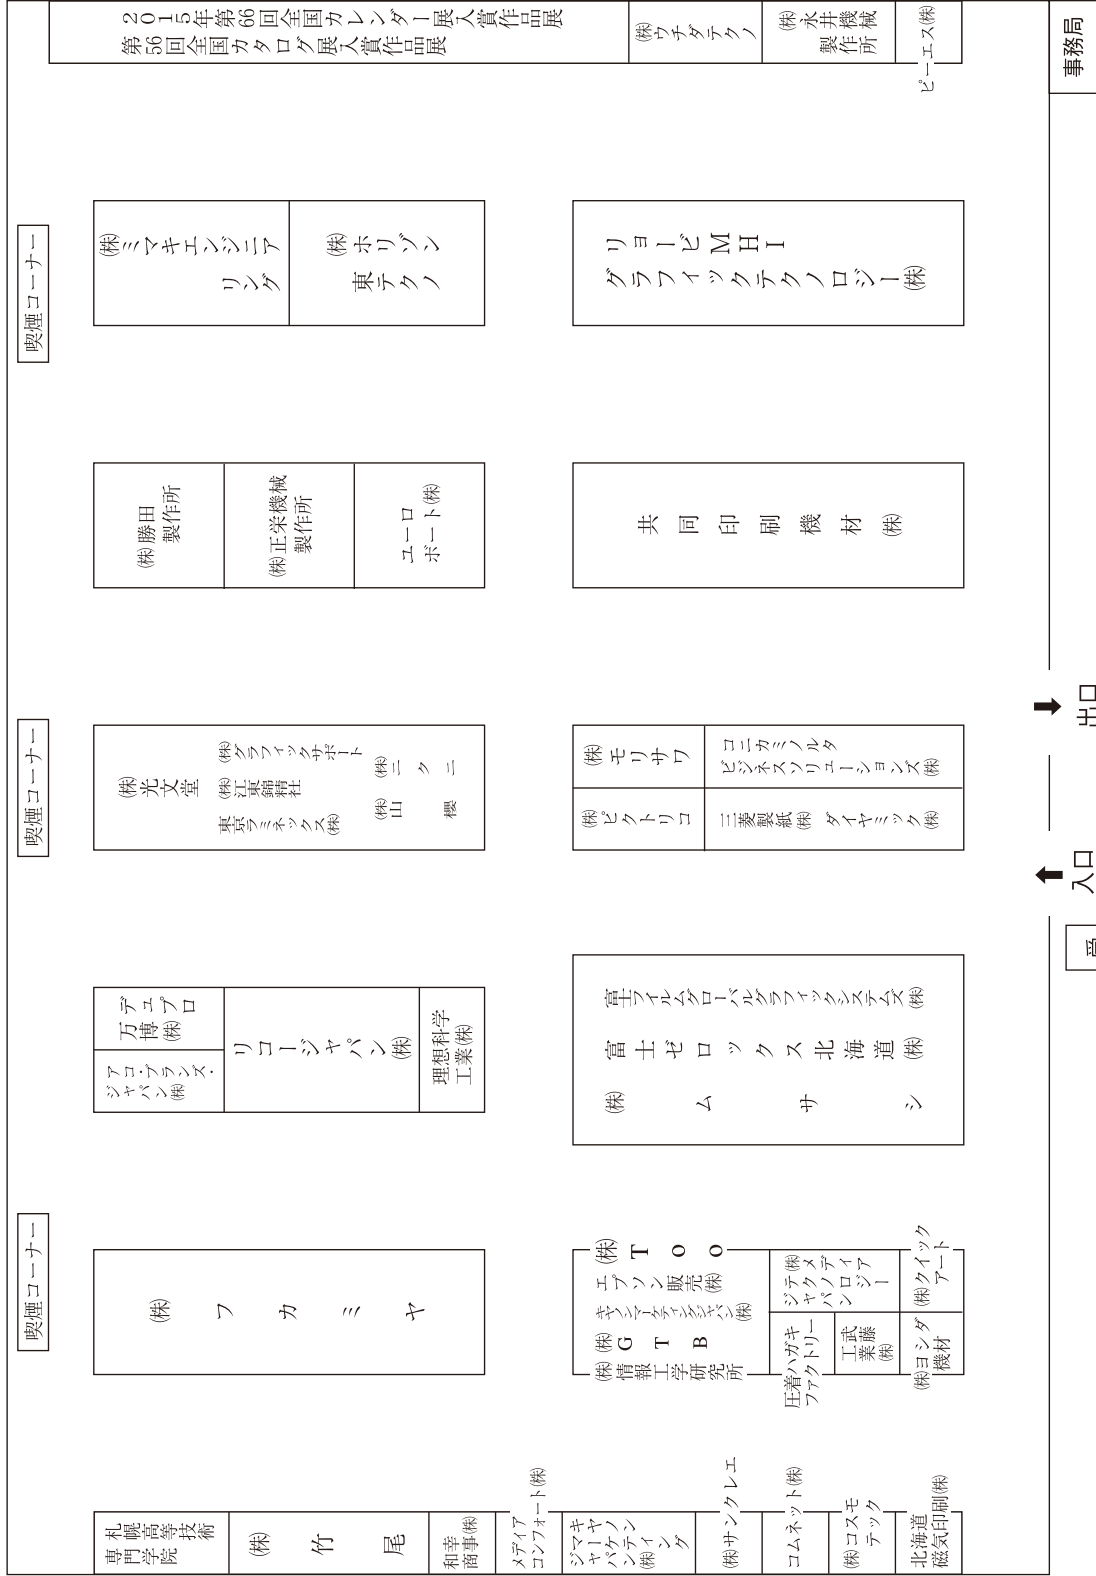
第56回全国カタログ展入賞作品展
2015年第66回全国カレンダー展入賞作品展
㈱ウチダテクノ
㈱永井機械製作所
ピーエス㈱
事務局

喫煙コーナー
㈱ミマキエンジニアリング
㈱ホリゾン東テクノ
リョービMHIグラフィックテクノロジー㈱

㈱勝田製作所
㈱正栄機械製作所
ユーロポート㈱
共同印刷機材㈱

喫煙コーナー
㈱光文堂
㈱グラフィックサポート
東京ラミネックス㈱
㈱江東謄錦精社
㈱山櫻
㈱ニクニ
㈱モリサワ
㈱ピクトリコ
コニカミノルタビジネスソリューションズ㈱
三菱製紙㈱
ダイヤミック㈱

出口
入口

万博プロデュース㈱
ジャパン・ヴランズ㈱
リコージャパン㈱
理想科学工業㈱
富士フイルムグローバルグラフィックシステムズ㈱
富士ゼロックス北海道㈱
㈱ムサシ

喫煙コーナー
㈱フカミヤ
エプソン販売㈱
キヤノンマーケティングジャパン㈱
㈱TOO
㈱GTB
㈱情報工学研究所
ジャパンメディアシステム㈱
圧着ハガキファクトリー
工藤商事㈱
㈱クイックアート
㈱ヨシダ機材

札幌高等技術専門学院
㈱竹尾
和幸商事㈱
メディアコンフォート㈱
ジャパンマーケティング
㈱サンクレエ
コムネット㈱
㈱コスモテック
北海道磁気印刷㈱